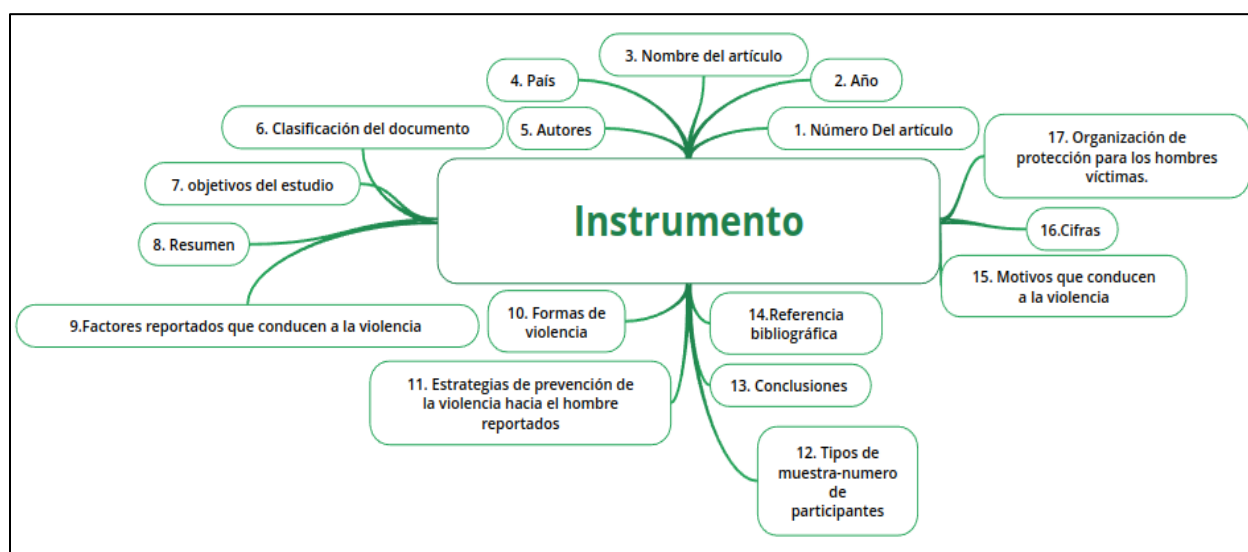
Instrumento

1. Número Del artículo

2. Año

3. Nombre del artículo

4. País

5. Autores

6. Clasificación del documento

7. objetivos del estudio

8. Resumen

9.Factores reportados que conducen a la violencia

10. Formas de violencia

11. Estrategias de prevención de la violencia hacia el hombre reportados

12. Tipos de muestra-numero de participantes

13. Conclusiones

14.Referencia bibliográfica

15. Motivos que conducen a la violencia

16.Cifras

17. Organización de protección para los hombres víctimas.